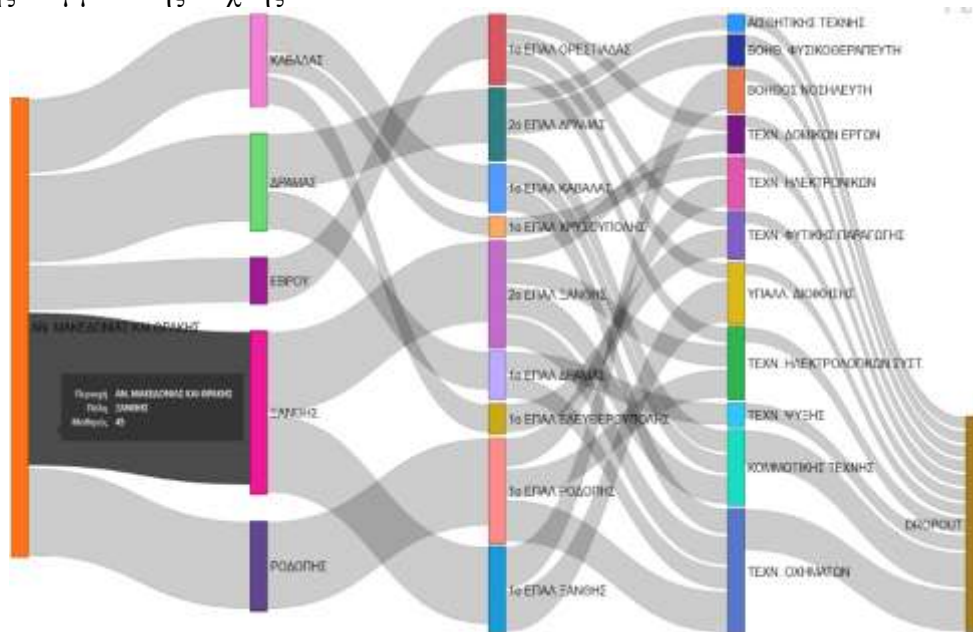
ΑΝ. ΜΑΚΕΔΟΝΙΑΣ ΚΑΙ ΘΡΑΚΗΣ

Περιοχή ΑΝ. ΜΑΚΕΔΟΝΙΑΣ ΚΑΙ ΘΡΑΚΗΣ
Πόλη ΞΑΝΘΗΣ
Μαθητές 45

ΚΑΒΑΛΑΣ
ΔΡΑΜΑΣ
ΕΒΡΟΥ
ΞΑΝΘΗΣ
ΡΟΔΟΠΗΣ

1ο ΕΠΑΛ ΟΡΕΣΤΙΑΔΑΣ
2ο ΕΠΑΛ ΔΡΑΜΑΣ
1ο ΕΠΑΛ ΚΑΒΑΛΑΣ
1ο ΕΠΑΛ ΧΡΥΣΟΥΠΟΛΗΣ
2ο ΕΠΑΛ ΞΑΝΘΗΣ
1ο ΕΠΑΛ ΔΡΑΜΑΣ
1ο ΕΠΑΛ ΕΛΕΥΘΕΡΟΥΠΟΛΗΣ
3ο ΕΠΑΛ ΡΟΔΟΠΗΣ
1ο ΕΠΑΛ ΞΑΝΘΗΣ

ΑΙΣΘΗΤΙΚΗΣ ΤΕΧΝΗΣ
ΒΟΗΘ. ΦΥΣΙΚΟΘΕΡΑΠΕΥΤΗ
ΒΟΗΘΟΣ ΝΟΣΗΛΕΥΤΗ
ΤΕΧΝ. ΔΟΜΙΚΩΝ ΕΡΓΩΝ
ΤΕΧΝ. ΗΛΕΚΤΡΟΝΙΚΩΝ
ΤΕΧΝ. ΦΥΤΙΚΗΣ ΠΑΡΑΓΩΓΗΣ
ΥΠΑΛΛ. ΔΙΟΙΚΗΣΗΣ
ΤΕΧΝ. ΗΛΕΚΤΡΟΛΟΓΙΚΩΝ ΣΥΣΤ.
ΤΕΧΝ. ΨΥΞΗΣ
ΚΟΜΜΩΤΙΚΗΣ ΤΕΧΝΗΣ
ΤΕΧΝ. ΟΧΗΜΑΤΩΝ

DROPOUT